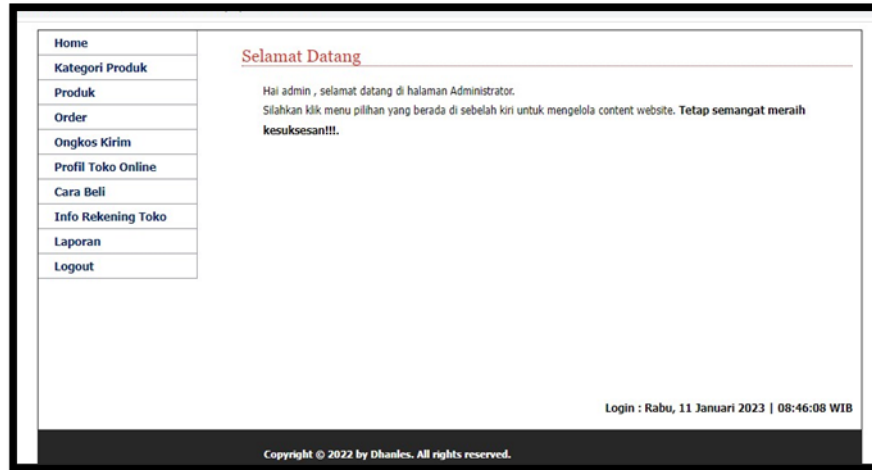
Home
Kategori Produk
Produk
Order
Ongkos Kirim
Profil Toko Online
Cara Beli
Info Rekening Toko
Laporan
Logout

Selamat Datang

Hai admin , selamat datang di halaman Administrator.
Silahkan klik menu pilihan yang berada di sebelah kiri untuk mengelola content website. **Tetap semangat meraih kesuksesan!!!.**

Login : Rabu, 11 Januari 2023 | 08:46:08 WIB

Copyright © 2022 by Dhanles. All rights reserved.